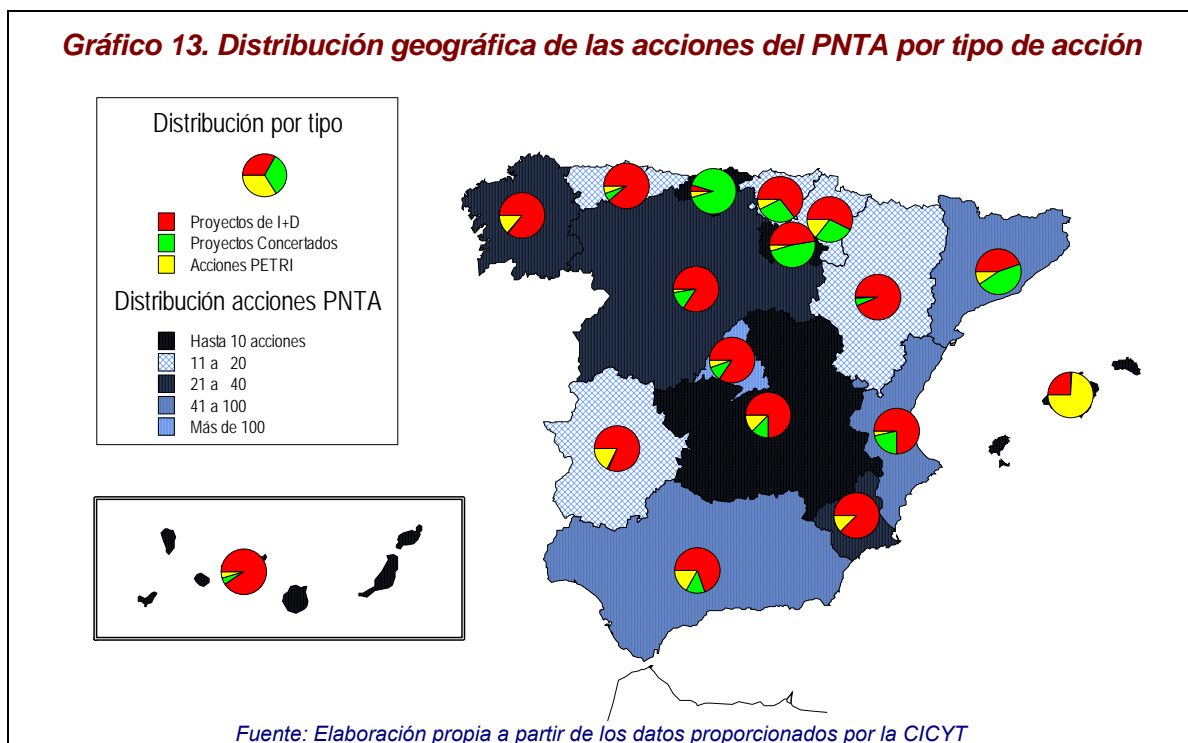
Gráfico 13. Distribución geográfica de las acciones del PNTA por tipo de acción

Distribución por tipo

Proyectos de I+D
Proyectos Concertados
Acciones PETRI

Distribución acciones PNTA

Hasta 10 acciones
11 a 20
21 a 40
41 a 100
Más de 100

Fuente: Elaboración propia a partir de los datos proporcionados por la CICYT